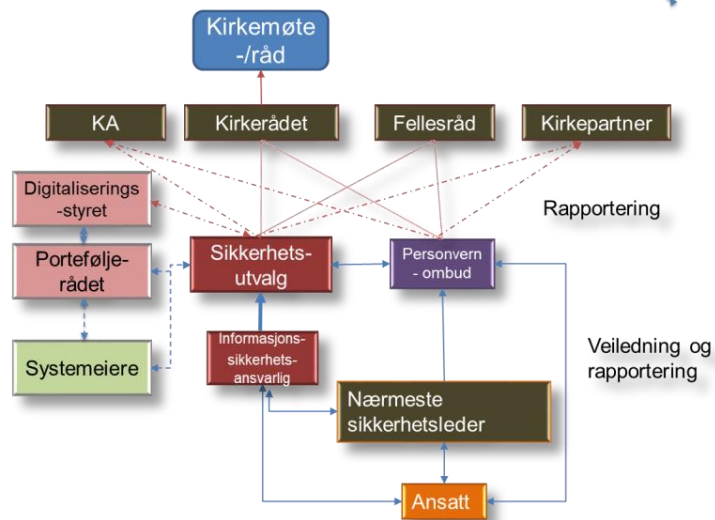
Kirkemøte -/råd

KA

Kirkerådet

Fellesråd

Kirkepartner

Digitaliserings -styret

Rapportering

Porteføljerådet

Sikkerhetsutvalg

Personvern - ombud

Systemeiere

Informasjonssikkerhetsansvarlig

Veiledning og rapportering

Nærmeste sikkerhetsleder

Ansatt